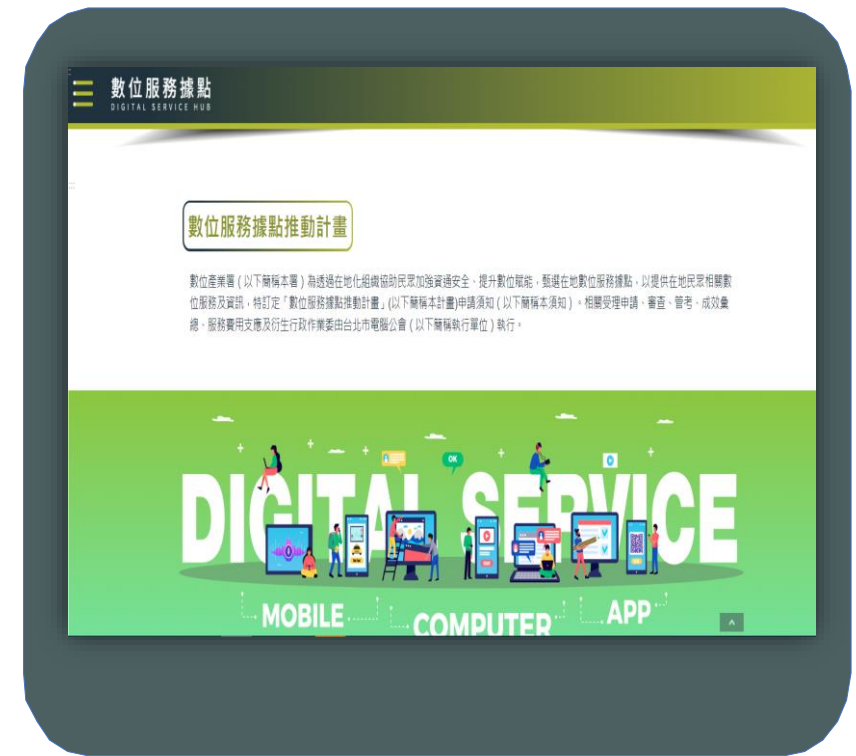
數位服務據點
DIGITAL SERVICE HUB

數位服務據點推動計畫

數位產業署（以下簡稱本署）為透過在地化組織協助民眾加強資通安全、提升數位賦能，甄選在地數位服務據點，以提供在地民眾相關數位服務及資訊，特訂定「數位服務據點推動計畫」(以下簡稱本計畫)申請須知（以下簡稱本須知）。相關受理申請、審查、管考、成效彙總、服務費用支應及衍生行政作業委由台北市電腦公會（以下簡稱執行單位）執行。

OK

DIGITAL SERVICE

MOBILE COMPUTER APP